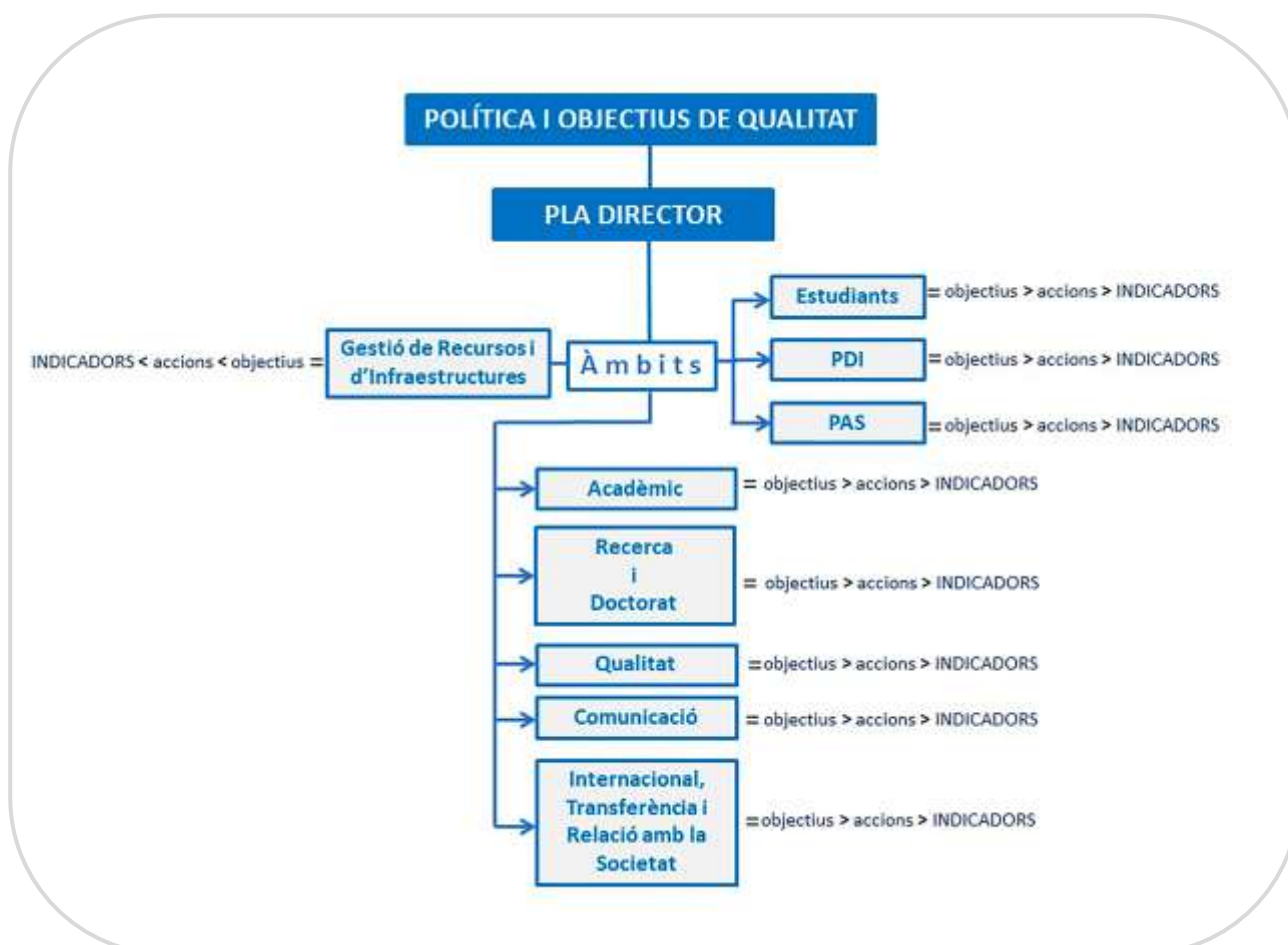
POLÍTICA I OBJECTIUS DE QUALITAT

PLA DIRECTOR

Estudiants = objectius > accions > INDICADORS

INDICADORS < accions < objectius = Gestió de Recursos i d'Infraestructures

Àmbits

PDI = objectius > accions > INDICADORS

PAS = objectius > accions > INDICADORS

Acadèmic = objectius > accions > INDICADORS

Recerca i Doctorat = objectius > accions > INDICADORS

Qualitat = objectius > accions > INDICADORS

Comunicació = objectius > accions > INDICADORS

Internacional, Transferència i Relació amb la Societat = objectius > accions > INDICADORS